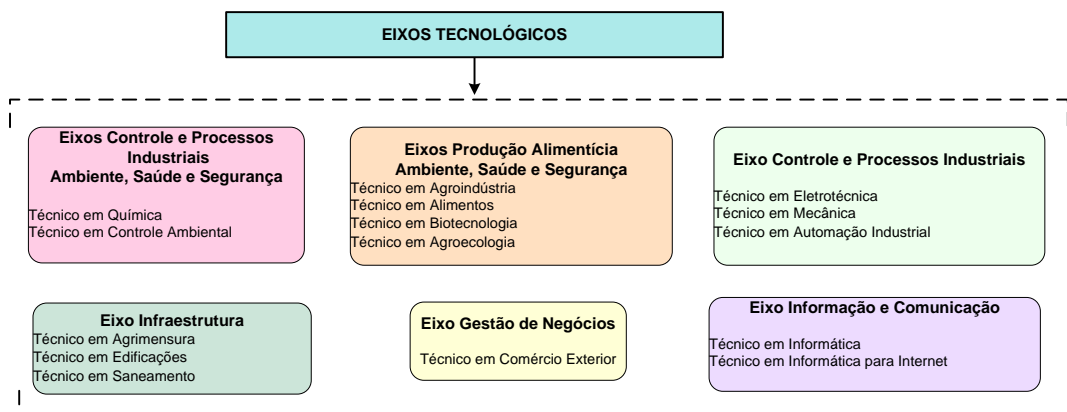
EIXOS TECNOLÓGICOS

Eixos Controle e Processos Industriais
Ambiente, Saúde e Segurança

Técnico em Química
Técnico em Controle Ambiental

Eixos Produção Alimentícia
Ambiente, Saúde e Segurança
Técnico em Agroindústria
Técnico em Alimentos
Técnico em Biotecnologia
Técnico em Agroecologia

Eixo Controle e Processos Industriais

Técnico em Eletrotécnica
Técnico em Mecânica
Técnico em Automação Industrial

Eixo Infraestrutura
Técnico em Agrimensura
Técnico em Edificações
Técnico em Saneamento

Eixo Gestão de Negócios

Técnico em Comércio Exterior

Eixo Informação e Comunicação

Técnico em Informática
Técnico em Informática para Internet